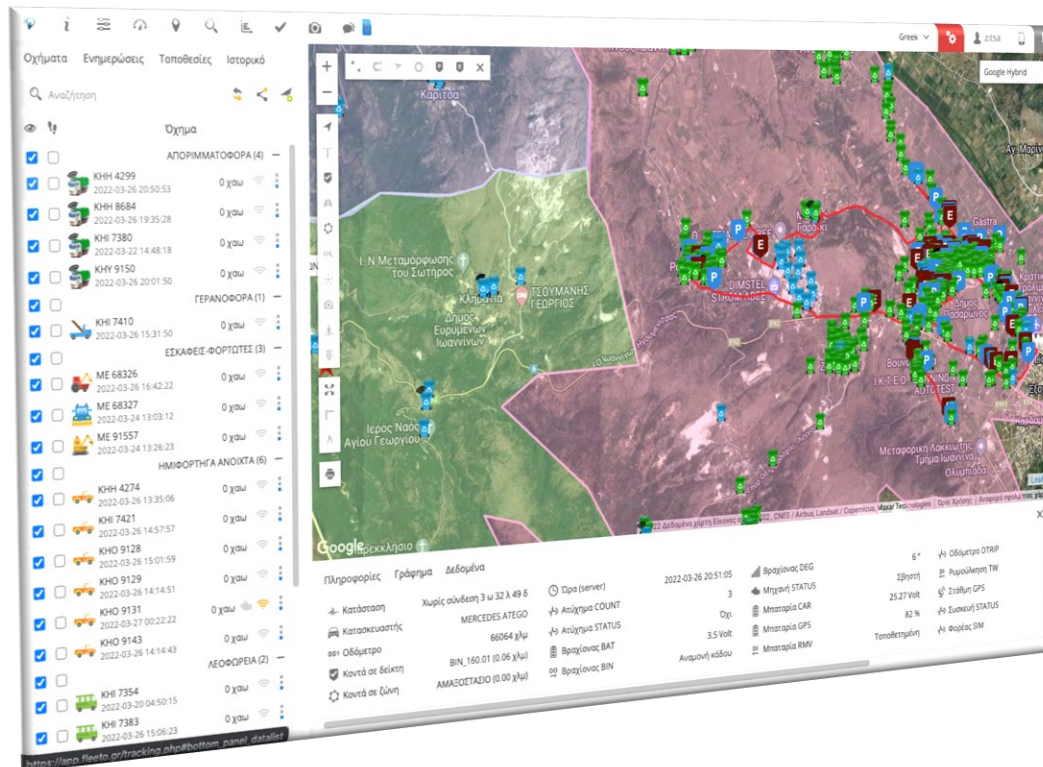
Οχήματα Ενημερώσεις Τοποθεσίες Ιστορικό

Αναζήτηση

Όχημα

ΑΠΟΡΙΜΜΑΤΟΦΟΡΑ (4)
KHH 4299 2022-03-26 20:50:53 0 χαω
KHH 8684 2022-03-26 19:35:28 0 χαω
KHI 7380 2022-03-22 14:48:18 0 χαω
KHY 9150 2022-03-26 20:01:50 0 χαω
ΓΕΡΑΝΟΦΟΡΑ (1)
KHI 7410 2022-03-26 15:31:50 0 χαω
ΕΣΚΑΦΕΙΣ-ΦΟΡΤΩΤΕΣ (3)
ME 68326 2022-03-26 16:42:22 0 χαω
ME 68327 2022-03-24 13:03:12 0 χαω
ME 91557 2022-03-24 13:26:23 0 χαω
ΗΜΙΦΟΡΤΗΓΑ ΑΝΟΙΧΤΑ (6)
KHH 4274 2022-03-26 13:35:06 0 χαω
KHI 7421 2022-03-26 14:57:57 0 χαω
KHO 9128 2022-03-26 15:01:59 0 χαω
KHO 9129 2022-03-26 14:14:51 0 χαω
KHO 9131 2022-03-27 00:22:22 0 χαω
KHO 9143 2022-03-26 14:14:43 0 χαω
ΛΕΟΦΟΡΕΙΑ (2)
KHI 7354 2022-03-20 04:50:15 0 χαω
KHI 7383 2022-03-26 15:06:23 0 χαω

https://app.fleeto.gr/tracking.php#bottom_panel_datalist

Greek zitsa
Google Hybrid

Καρίτσα
Ι. Ν Μεταμόρφωσης του Σωτήρος
Κληματιά
Δήμος Ζίτσας
Ευρυμένων Ιωαννίνων
ΤΣΟΥΜΑΝΗΣ ΓΕΩΡΓΙΟΣ
Ιερός Ναός Αγίου Γεωργίου
DIMSTEL STRABADES
Gastra
Δήμος Πασαρώνος
I.K.T.E.O. ANNING AUTOTEST
Μεταφορική Λακκιώτης Τμήμα Ιωαννίνων Ολυμπιάδα
Αγ. Μαρίνα
Google
Εκκλησιο
2022 Δεδομένα χάρτη Εικόνες ©2022, CNES / Airbus, Landsat / Copernicus, Maxar Technologies

Πληροφορίες Γράφημα Δεδομένα

Κατάσταση Χωρίς σύνδεση 3 ω 32 λ 49 δ
Κατασκευαστής MERCEDES ATEGO
Οδόμετρο 66064 χλμ
Κοντά σε δείκτη BIN_160.01 (0.06 χλμ)
Κοντά σε ζώνη ΑΜΑΞΟΣΤΑΣΙΟ (0.00 χλμ)
Ώρα (server) 2022-03-26 20:51:05
Ατύχημα COUNT 3
Ατύχημα STATUS Όχι
Βραχίονας BAT 3.5 Volt
Βραχίονας BIN Αναμονή κάδου
Βραχίονας DEG 6 °
Μηχανή STATUS Σβηστή
Μπαταρία CAR 25.27 Volt
Μπαταρία GPS 82 %
Μπαταρία RMV Τοποθετημένη
Οδόμετρο DTRIP
Ρυμούλκηση TW
Στάθμη GPS
Συσκευή STATUS
Φορέας SIM